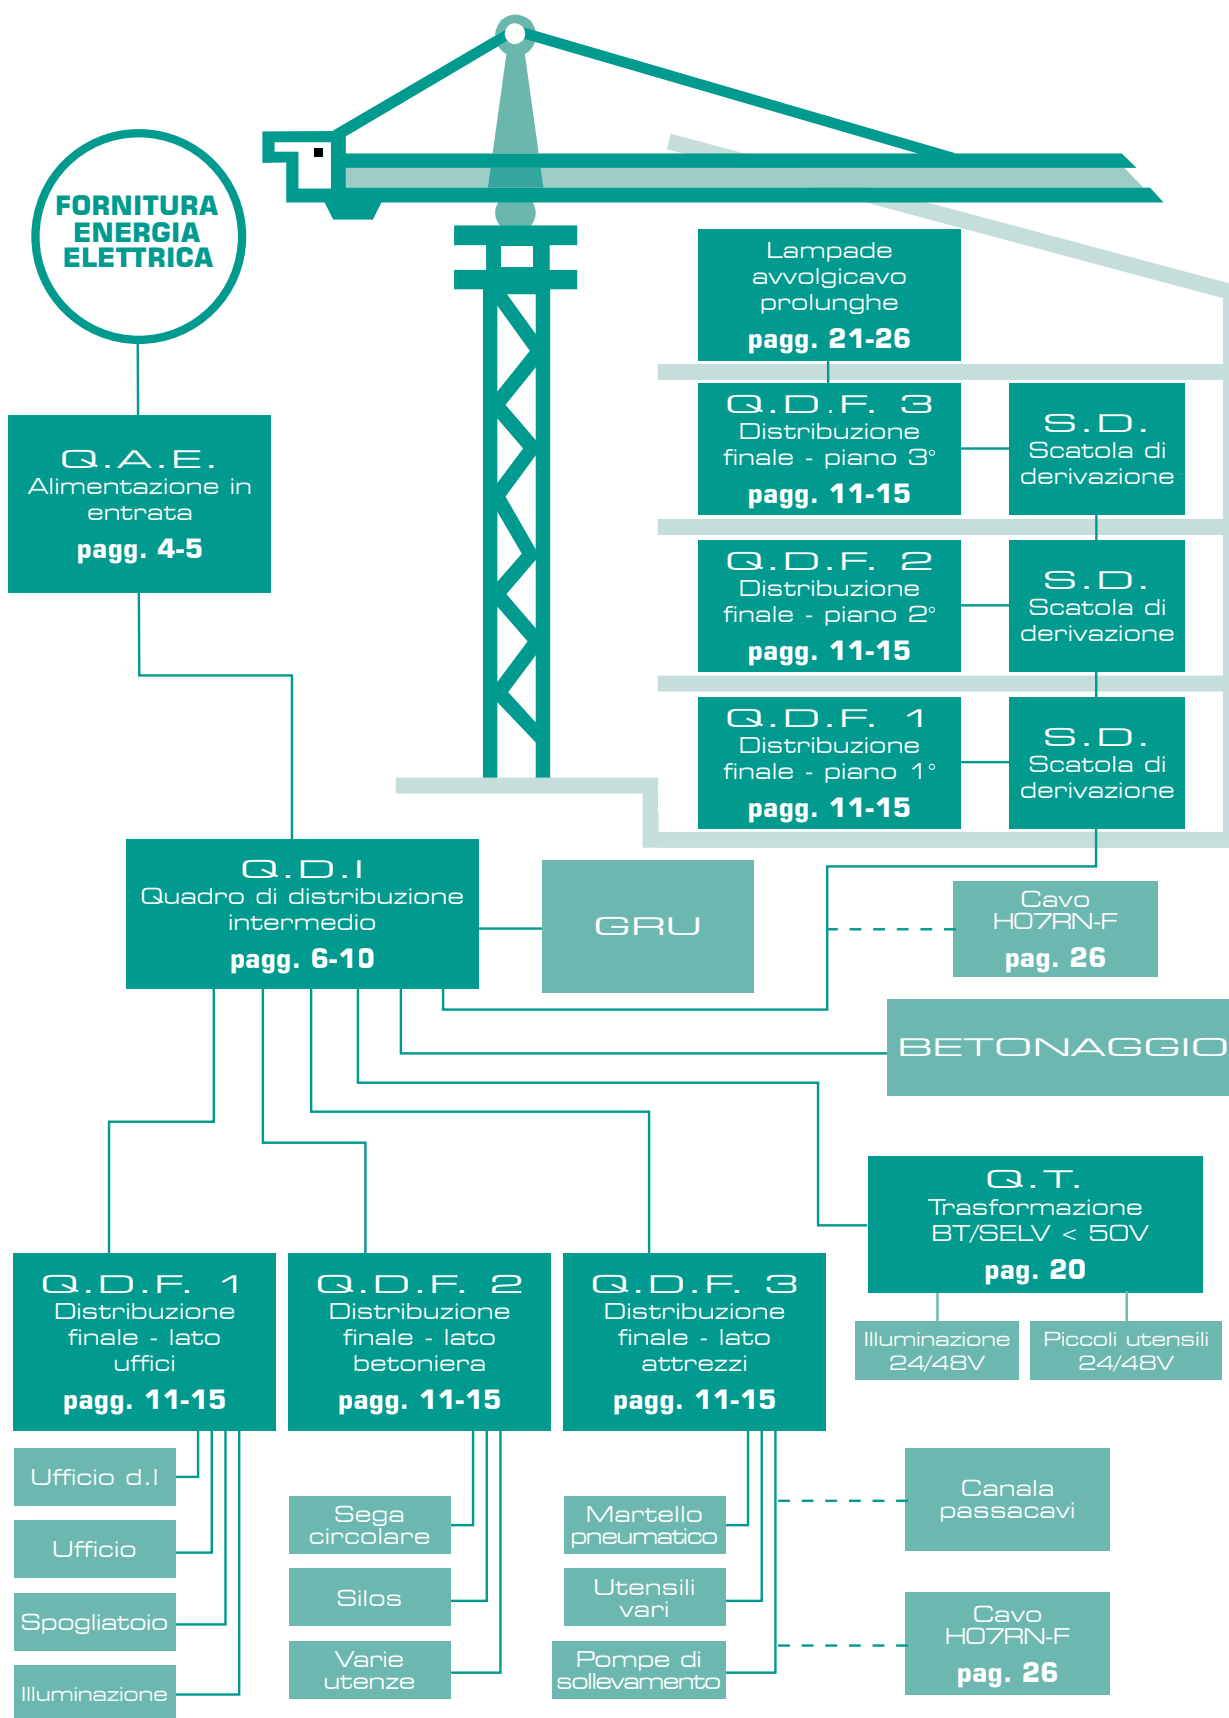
FORNITURA ENERGIA ELETTRICA

Q.A.E.
Alimentazione in entrata
pagg. 4-5

Lampade avvolgicavo prolunghe
pagg. 21-26

Q.D.F. 3
Distribuzione finale - piano 3°
pagg. 11-15

S.D.
Scatola di derivazione

Q.D.F. 2
Distribuzione finale - piano 2°
pagg. 11-15

S.D.
Scatola di derivazione

Q.D.F. 1
Distribuzione finale - piano 1°
pagg. 11-15

S.D.
Scatola di derivazione

Q.D.I
Quadro di distribuzione intermedio
pagg. 6-10

GRU

Cavo H07RN-F
pag. 26

BETONAGGIO

Q.T.
Trasformazione BT/SELV < 50V
pag. 20

Illuminazione 24/48V

Piccoli utensili 24/48V

Q.D.F. 1
Distribuzione finale - lato uffici
pagg. 11-15

Q.D.F. 2
Distribuzione finale - lato betoniera
pagg. 11-15

Q.D.F. 3
Distribuzione finale - lato attrezzi
pagg. 11-15

Ufficio d.l

Ufficio

Spogliatoio

Illuminazione

Sega circolare

Silos

Varie utenze

Martello pneumatico

Utensili vari

Pompe di sollevamento

Canala passacavi

Cavo H07RN-F
pag. 26